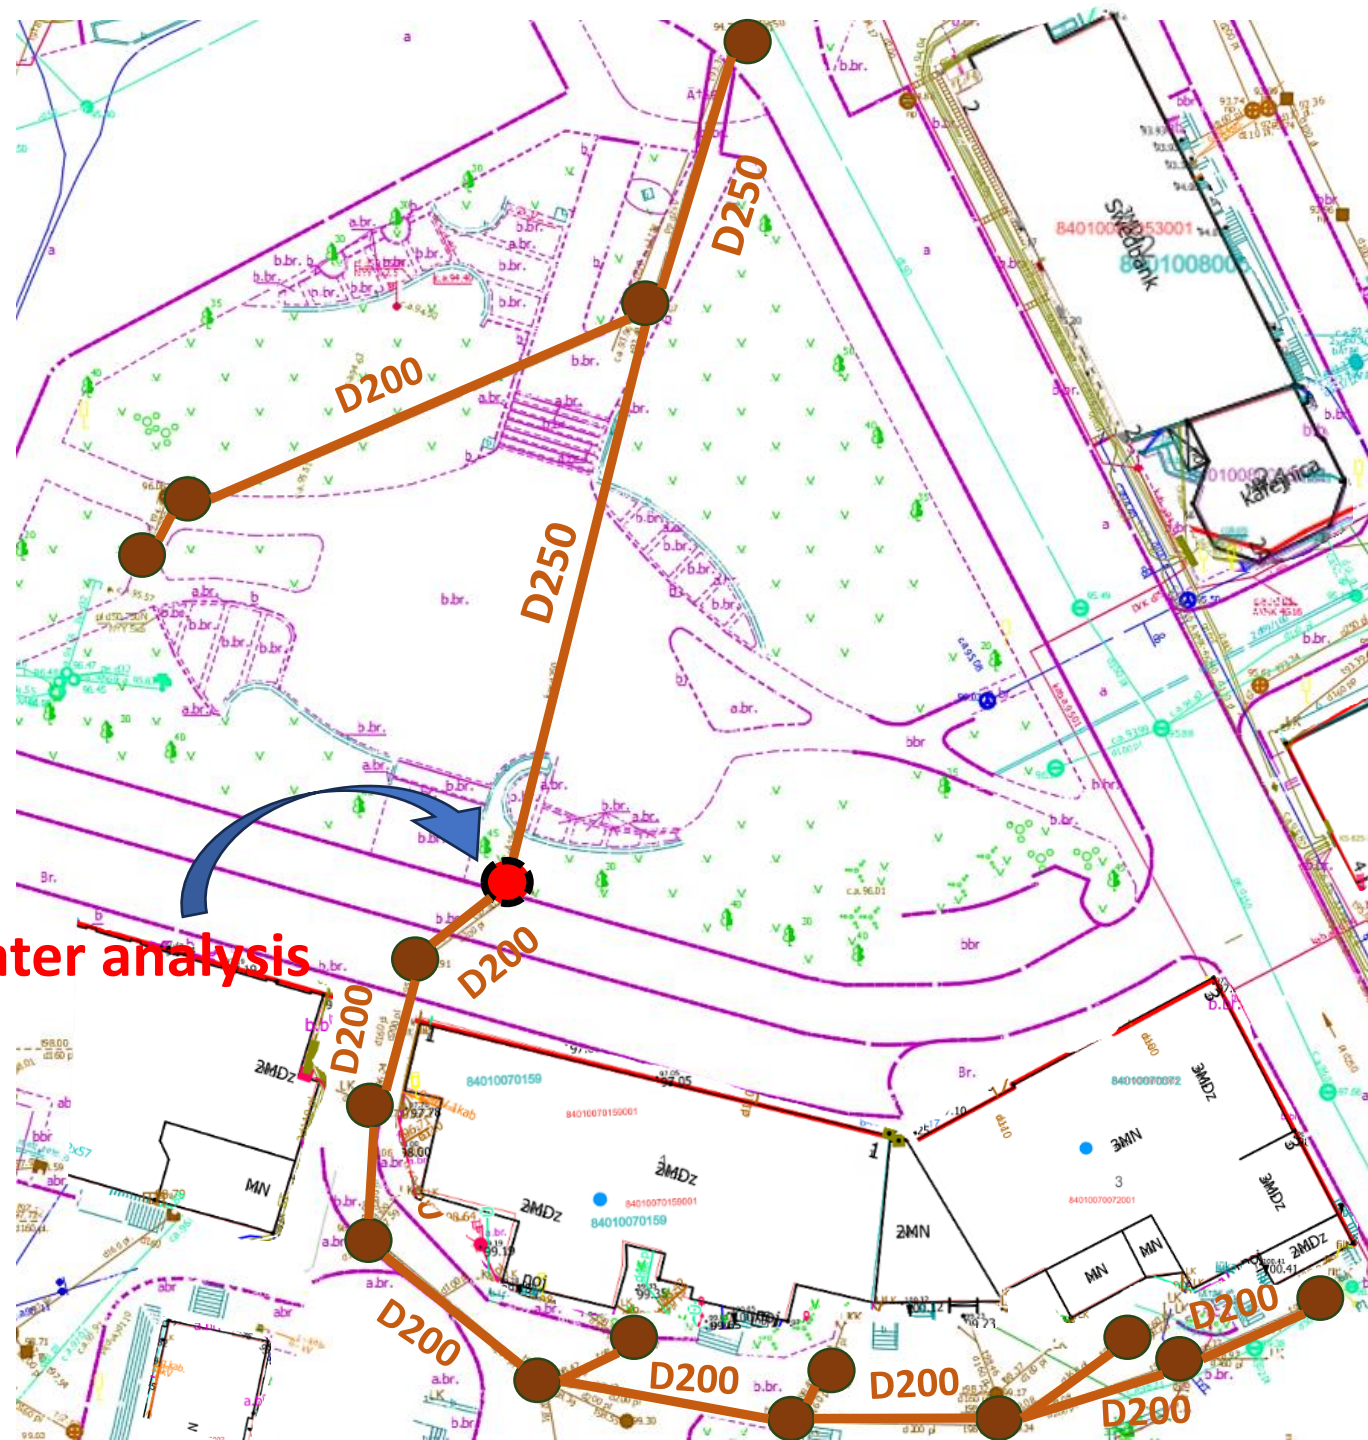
D250
D200
D250
D200
D200
D200
D200
D200
D200
D200
nter analysis
Swedbank
840100053001
84010080
Kaleјnica
a
b.br.
a.br.
Br.
bbr
2MDz
MN
84010070159
84010070159001
2MDz
2MDz
84010070159
2MN
3MDz
84010070072
3MN
3
84010070072001
3MDz
MN
MN
2MDz